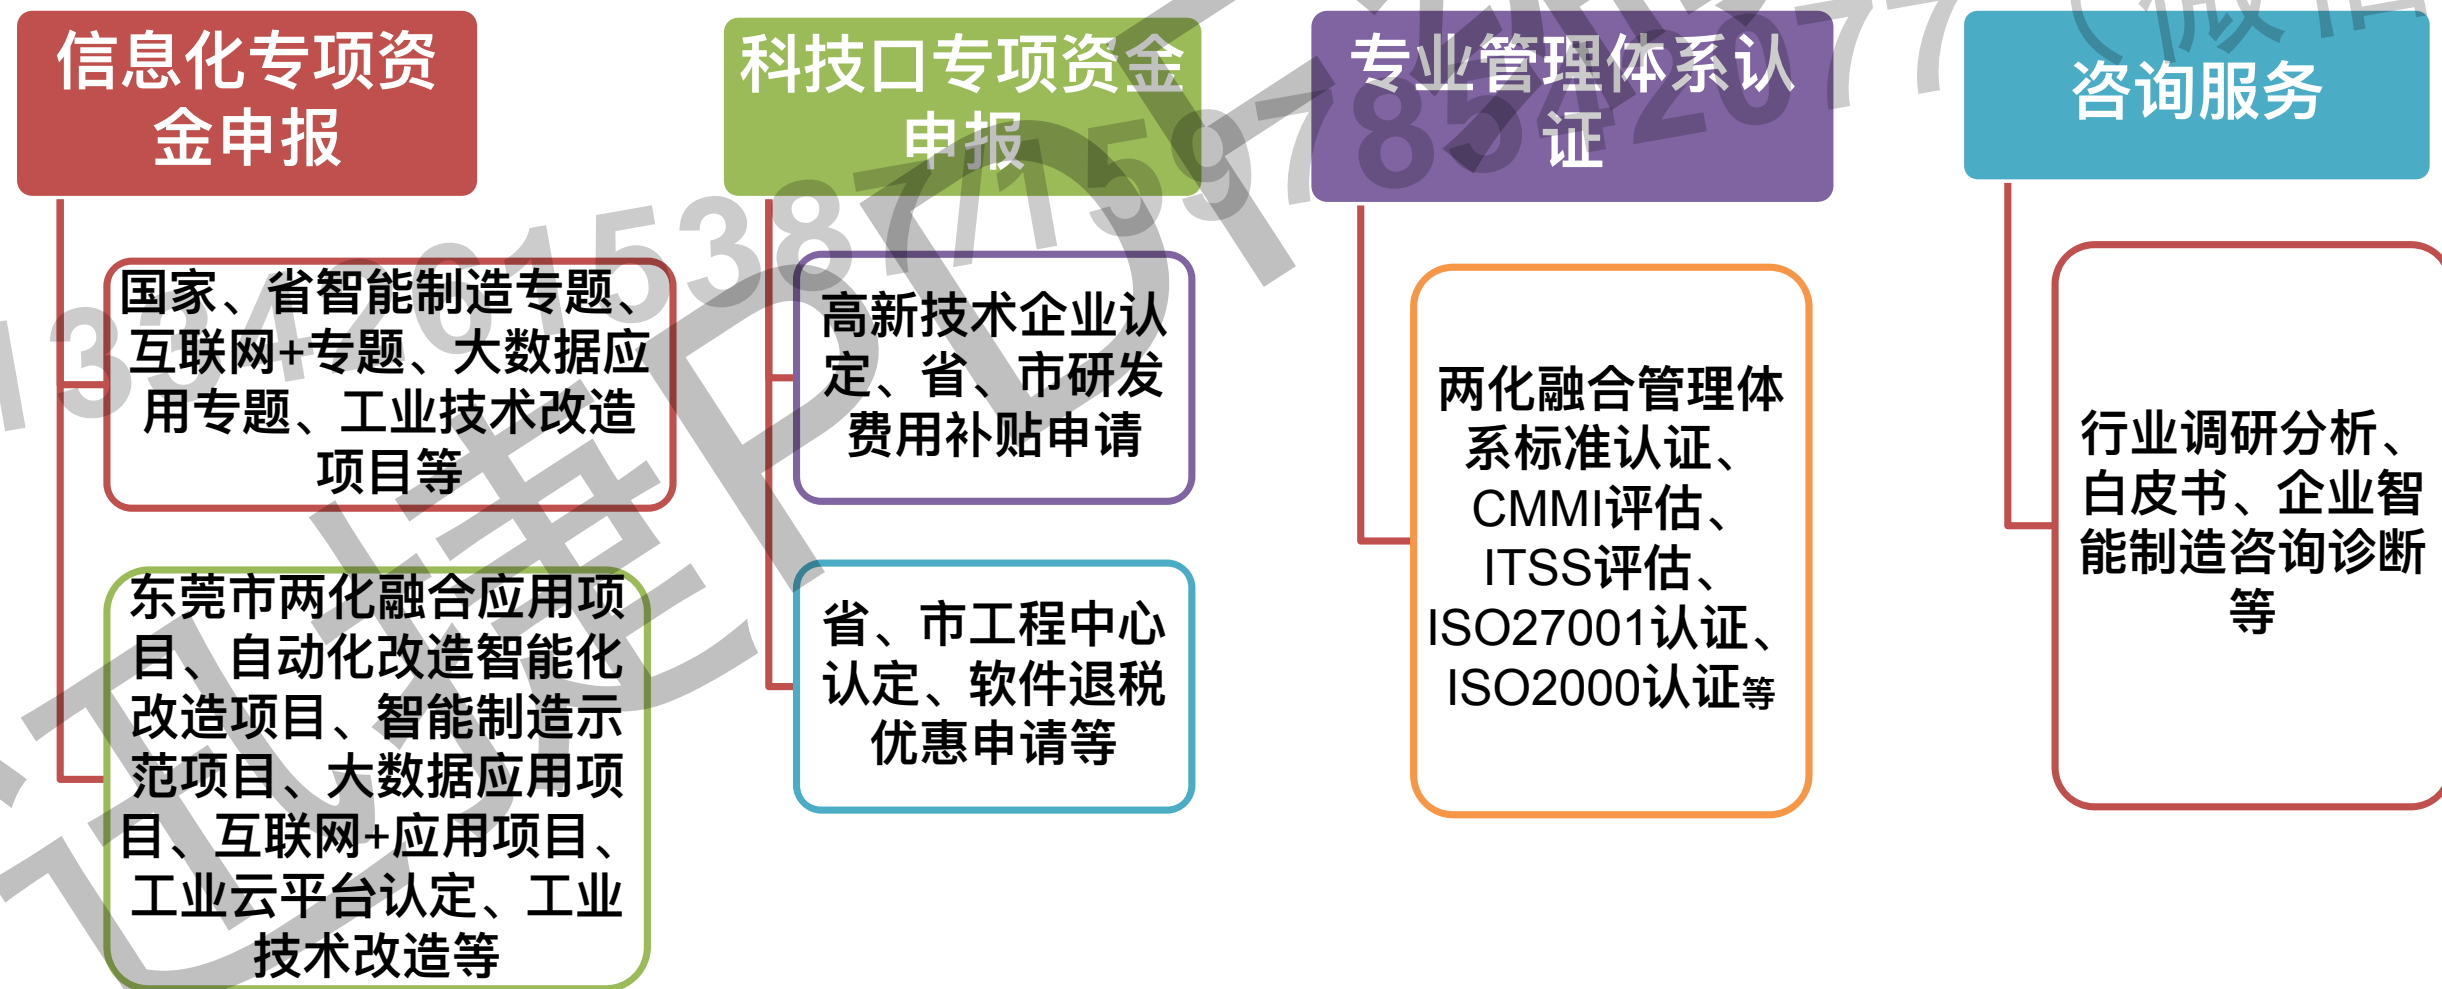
信息化专项资金申报

国家、省智能制造专题、互联网+专题、大数据应用专题、工业技术改造项目等

东莞市两化融合应用项目、自动化改造智能化改造项目、智能制造示范项目、大数据应用项目、互联网+应用项目、工业云平台认定、工业技术改造等

科技口专项资金申报

高新技术企业认定、省、市研发费用补贴申请

省、市工程中心认定、软件退税优惠申请等

专业管理体系认证

两化融合管理体系标准认证、CMMI评估、ITSS评估、ISO27001认证、ISO2000认证等

咨询服务

行业调研分析、白皮书、企业智能制造咨询诊断等

13481538715978520777（微信